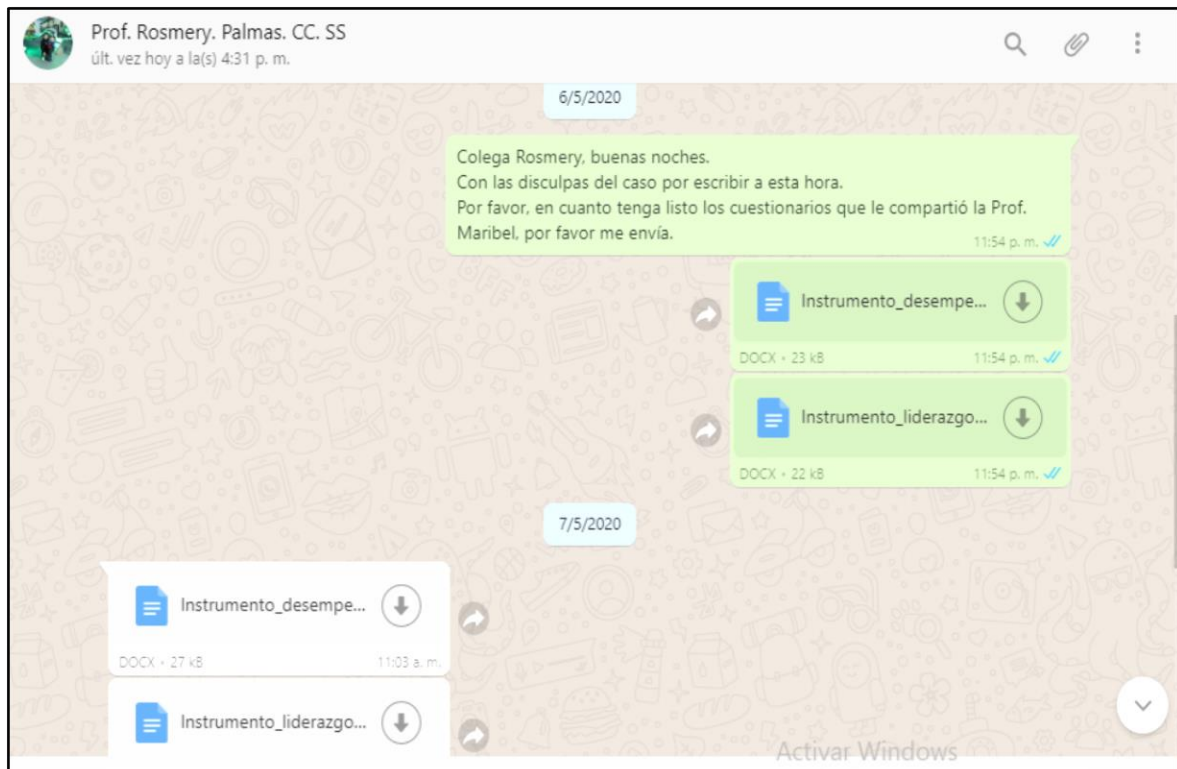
Prof. Rosmery. Palmas. CC. SS
últ. vez hoy a la(s) 4:31 p. m.

6/5/2020

Colega Rosmery, buenas noches.
Con las disculpas del caso por escribir a esta hora.
Por favor, en cuanto tenga listo los cuestionarios que le compartió la Prof. Maribel, por favor me envía.
11:54 p. m.

Instrumento_desempe...
DOCX • 23 kB 11:54 p. m.

Instrumento_liderazgo...
DOCX • 22 kB 11:54 p. m.

7/5/2020

Instrumento_desempe...
DOCX • 27 kB 11:03 a. m.

Instrumento_liderazgo...

Activar Windows